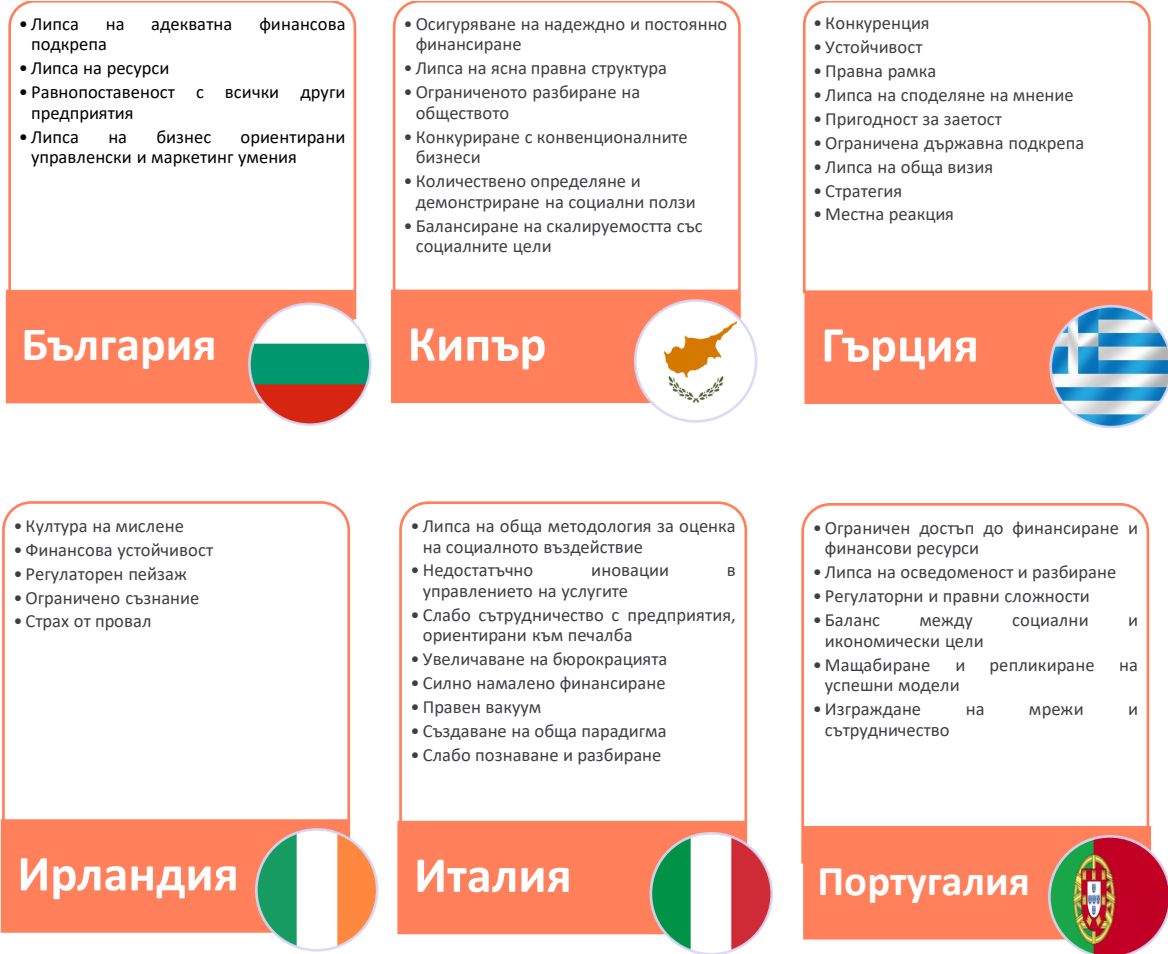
• Липса на адекватна финансова подкрепа
• Липса на ресурси
• Равнопоставеност с всички други предприятия
• Липса на бизнес ориентирани управленски и маркетинг умения

България

• Осигуряване на надеждно и постоянно финансиране
• Липса на ясна правна структура
• Ограниченото разбиране на обществото
• Конкуриране с конвенционалните бизнеси
• Количествено определяне и демонстриране на социални ползи
• Балансиране на скалируемостта със социалните цели

Кипър

• Конкуренция
• Устойчивост
• Правна рамка
• Липса на споделяне на мнение
• Пригодност за заетост
• Ограничена държавна подкрепа
• Липса на обща визия
• Стратегия
• Местна реакция

Гърция

• Култура на мислене
• Финансова устойчивост
• Регулаторен пейзаж
• Ограничено съзнание
• Страх от провал

Ирландия

• Липса на обща методология за оценка на социалното въздействие
• Недостатъчно иновации в управлението на услугите
• Слабо сътрудничество с предприятия, ориентирани към печалба
• Увеличаване на бюрокрацията
• Силно намалено финансиране
• Правен вакуум
• Създаване на обща парадигма
• Слабо познаване и разбиране

Италия

• Ограничен достъп до финансиране и финансови ресурси
• Липса на осведоменост и разбиране
• Регулаторни и правни сложности
• Баланс между социални и икономически цели
• Мащабиране и репликиране на успешни модели
• Изграждане на мрежи и сътрудничество

Португалия